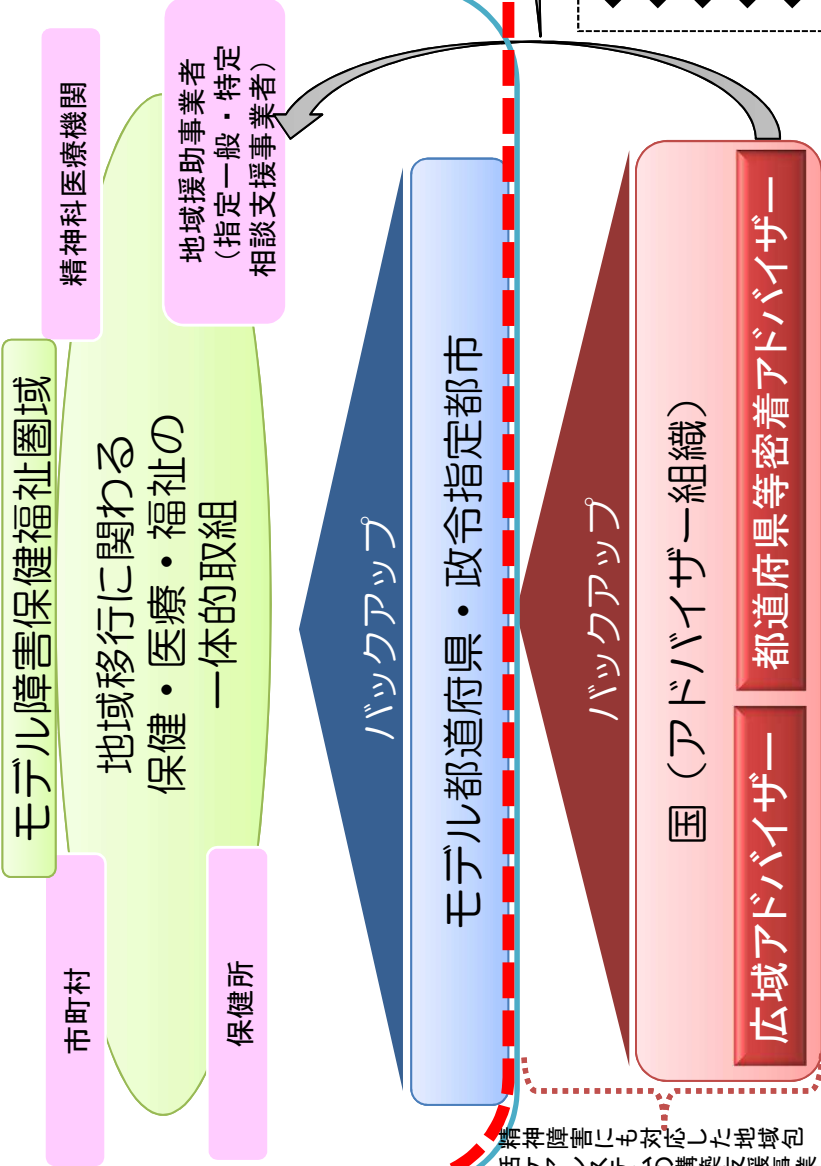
精神科医療機関

地域援助事業者（指定一般・特定相談支援事業者）

モデル障害保健福祉圏域

地域移行に関わる保健・医療・福祉の一体的取組

市町村

保健所

バックアップ

モデル都道府県・政令指定都市

バックアップ

国（アドバイザー組織）

広域アドバイザー

都道府県等密着アドバイザー

精神障害にも対応した地域包括ケアシステムの構築支援事業